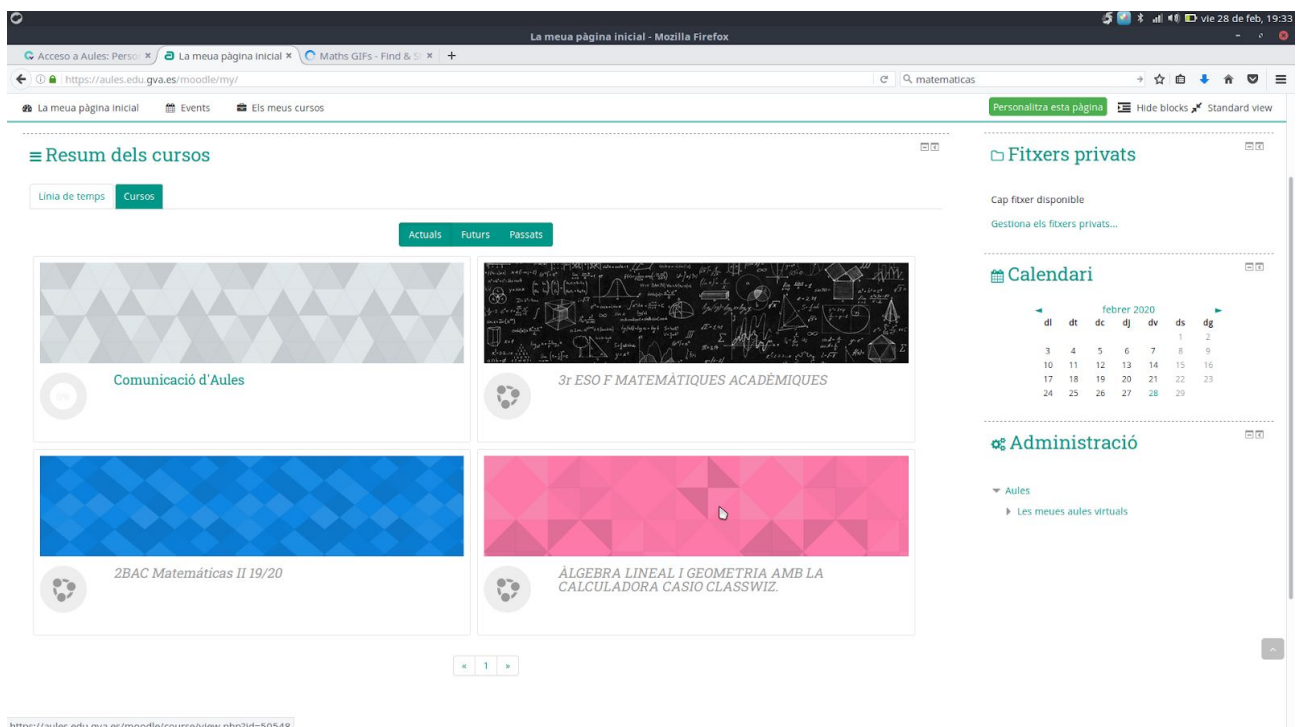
vie 28 de feb, 19:33

La meua pàgina inicial - Mozilla Firefox

Acceso a Aules: Perso ×
La meua pàgina inicial ×
Maths GIFs - Find & S ×
+

https://aules.edu.gva.es/moodle/my/

matematicas

La meua pàgina inicial
Events
Els meus cursos

Personalitza esta pàgina
Hide blocks
Standard view

Resum dels cursos

Línia de temps
Cursos

Actuals
Futurs
Passats

0%
Comunicació d'Aules

3r ESO F MATEMÀTIQUES ACADÈMIQUES

2BAC Matemáticas II 19/20

ÀLGEBRA LINEAL I GEOMETRIA AMB LA CALCULADORA CASIO CLASSWIZ.

«
1
»

Fitxers privats

Cap fitxer disponible

Gestiona els fitxers privats...

Calendari

febrer 2020

| dl | dt | dc | dj | dv | ds | dg |
|---|---|---|---|---|---|---|
| | | | | | 1 | 2 |
| 3 | 4 | 5 | 6 | 7 | 8 | 9 |
| 10 | 11 | 12 | 13 | 14 | 15 | 16 |
| 17 | 18 | 19 | 20 | 21 | 22 | 23 |
| 24 | 25 | 26 | 27 | 28 | 29 | |

Administració

Aules
Les meues aules virtuals

https://aules.edu.gva.es/moodle/course/view.php?id=50548